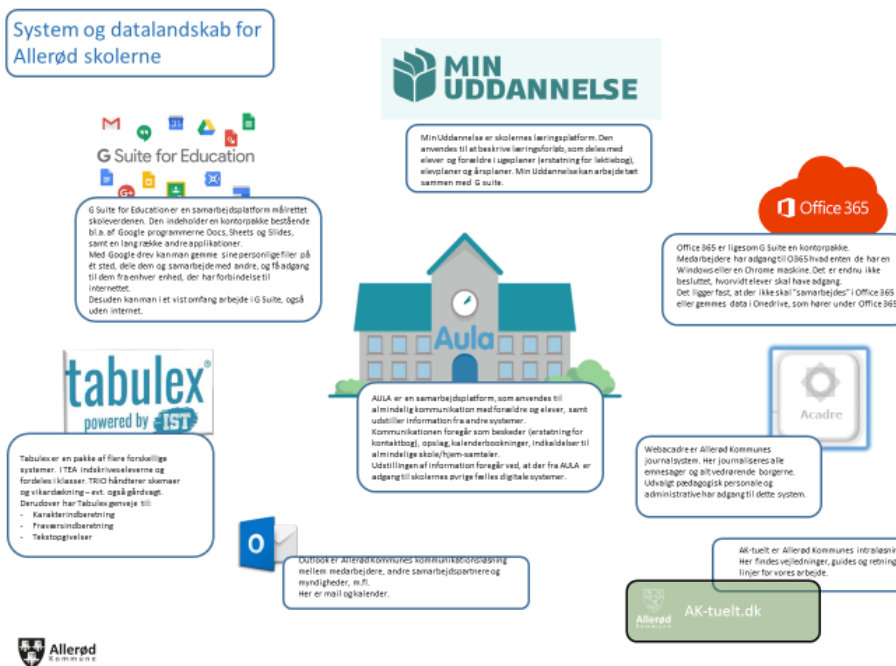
System og datalandskab for Allerød skolerne

MIN UDDANNELSE

Min Uddannelse er skolernes læringsplatform. Den anvendes til at beskrive læringsforløb, som deles med elever og forældre i ugeplaner (erstatning for lektiebog), elevplaner og årsplaner. Min Uddannelse kan arbejde tæt sammen med G suite.

G Suite for Education

G Suite for Education er en samarbejdsplatform målrettet skoleverdenen. Den indeholder en kontorpakke bestående bl.a. af Google programmerne Docs, Sheets og Slides, samt en lang række andre applikationer.
Med Google drev kan man gemme sine personlige filer på ét sted, dele dem og samarbejde med andre, og få adgang til dem fra enhver enhed, der har forbindelse til internettet.
Desuden kan man i et vist omfang arbejde i G Suite, også uden internet.

Office 365

Office 365 er ligesom G Suite en kontorpakke. Medarbejdere har adgang til O365 hvad enten de har en Windows eller en Chrome maskine. Det er endnu ikke besluttet, hvorvidt elever skal have adgang.
Det ligger fast, at der ikke skal "samarbejdes" i Office 365 eller gemmes data i Onedrive, som hører under Office 365

Aula

tabulex powered by IST

Tabulex er en pakke af flere forskellige systemer. I TEA indskrives eleverne og fordeles i klasser. TRIO håndterer skemaer og vikardækning – evt. også gårdvagt.
Derudover har Tabulex genveje til:
- Karakterindberetning
- Fraværsindberetning
- Tekstopgivelser

AULA er en samarbejdsplatform, som anvendes til almindelig kommunikation med forældre og elever, samt udstiller information fra andre systemer.
Kommunikationen foregår som beskeder (erstatning for kontaktbog), opslag, kalenderbookninger, indkaldelser til almindelige skole/hjem-samtaler.
Udstillingen af information foregår ved, at der fra AULA er adgang til skolernes øvrige fælles digitale systemer.

Acadre

Webacadre er Allerød Kommunes journalsystem. Her journaliseres alle emnesager og alt vedrørende borgerne.
Udvalgt pædagogisk personale og administrative har adgang til dette system.

Outlook er Allerød Kommunes kommunikationsløsning mellem medarbejdere, andre samarbejdspartnere og myndigheder, m.fl.
Her er mail og kalender.

AK-tuelt er Allerød Kommunes intranetsni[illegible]
Her findes vejledninger, guides og retning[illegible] linjer for vores arbejde.

Allerød Kommune AK-tuelt.dk

Allerød Kommune